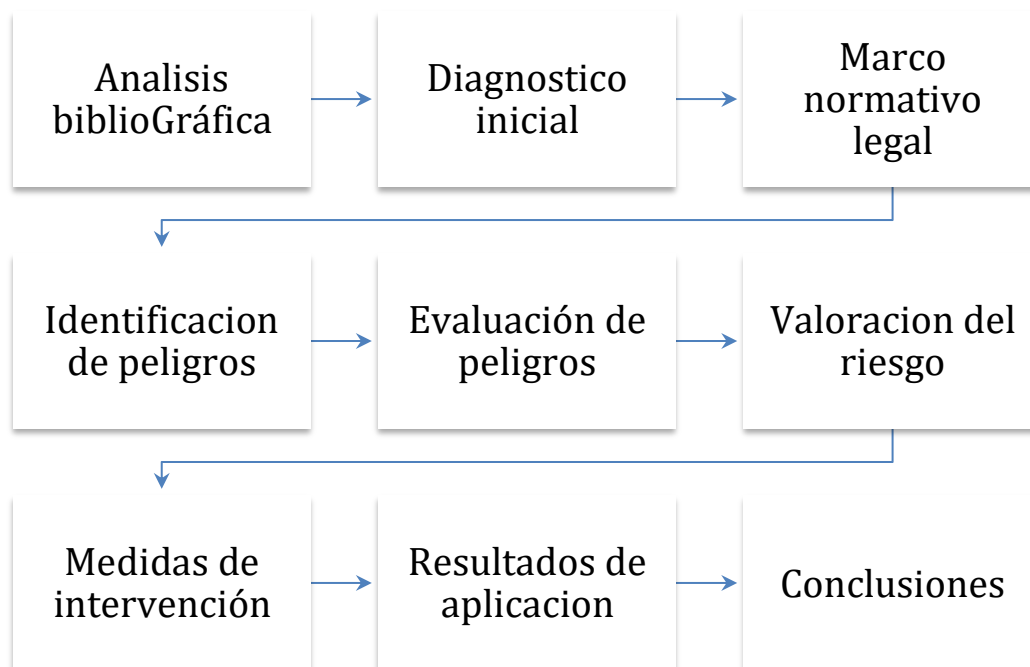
Analisis biblioGráfica

Diagnostico inicial

Marco normativo legal

Identificacion de peligros

Evaluación de peligros

Valoracion del riesgo

Medidas de intervención

Resultados de aplicacion

Conclusiones